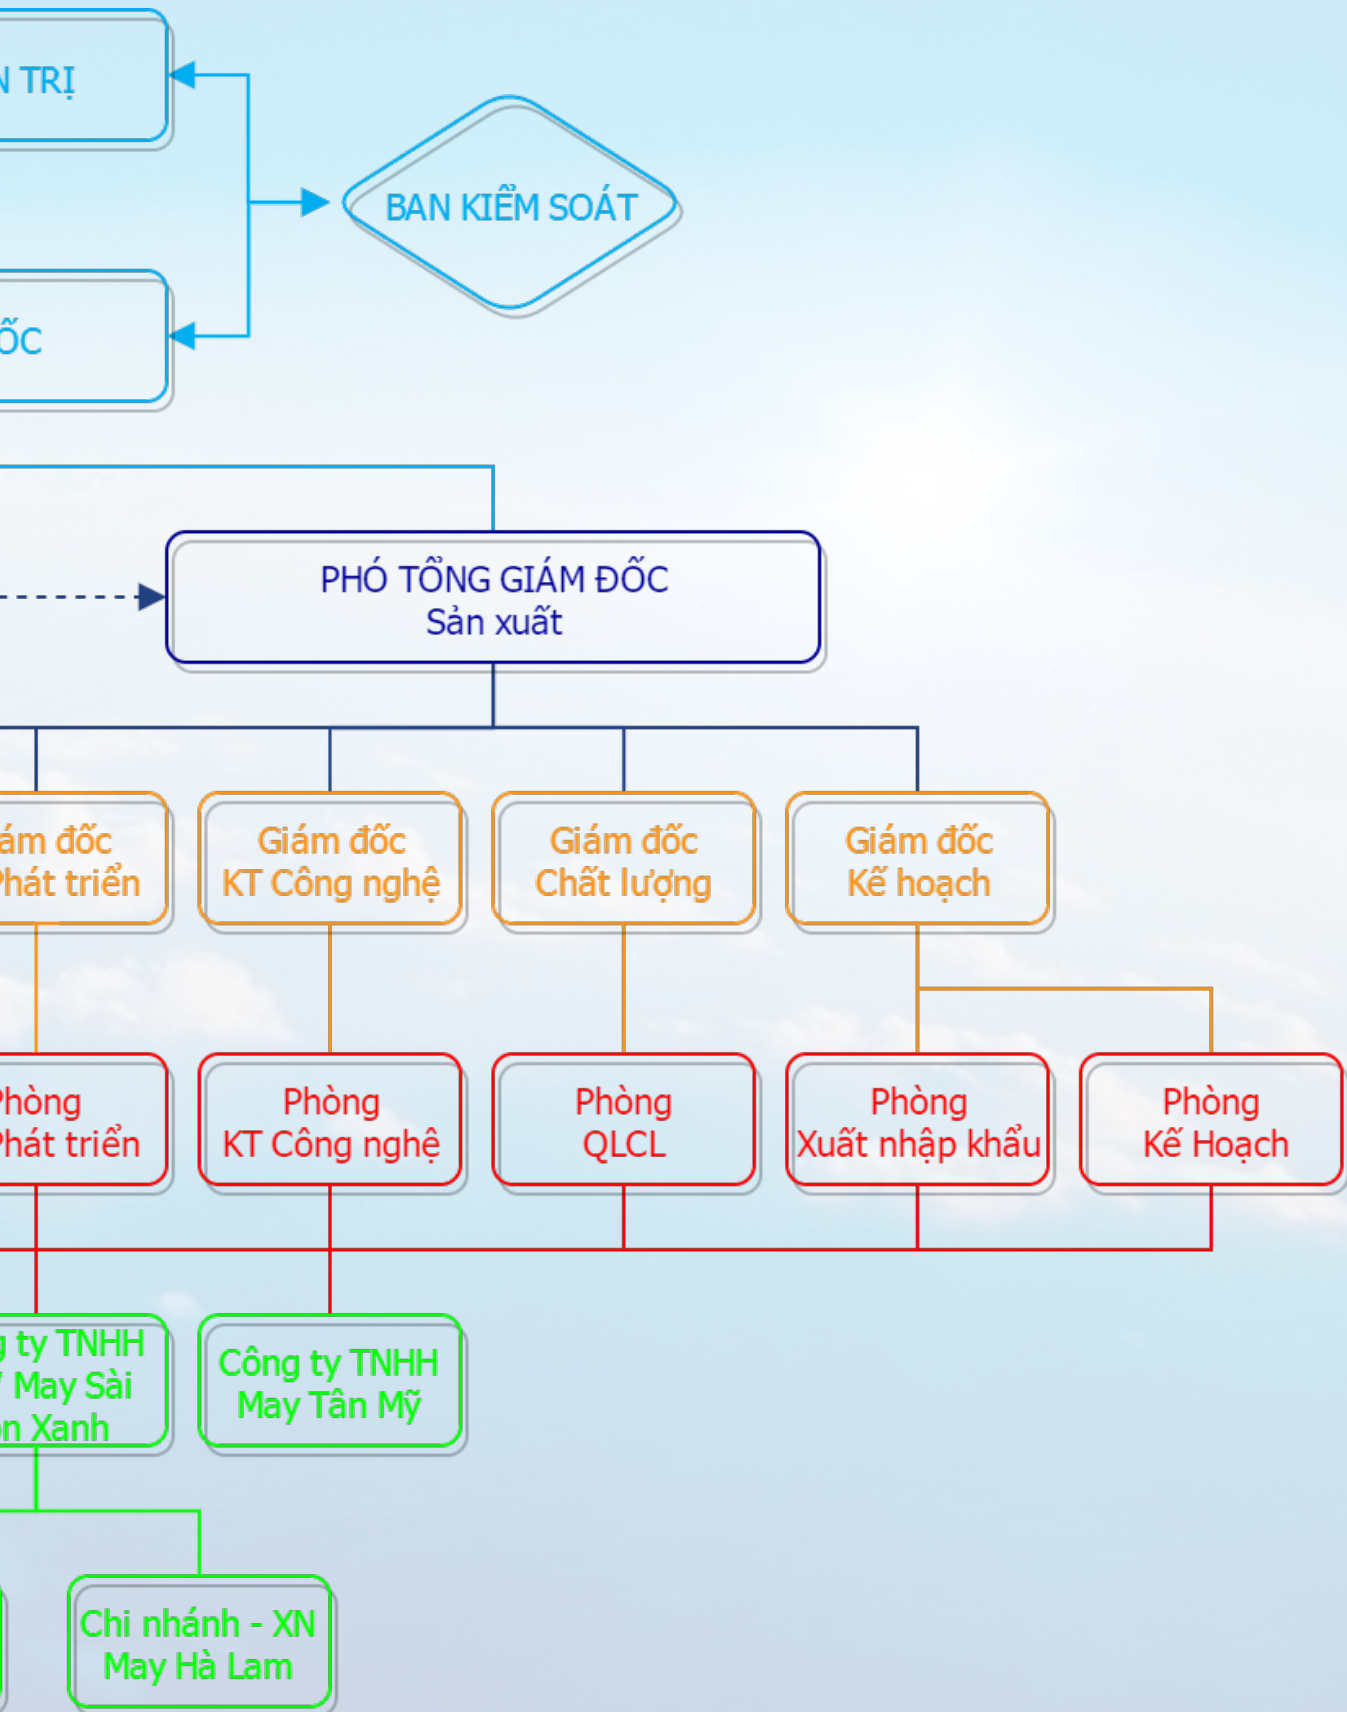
N TRỊ

BAN KIỂM SOÁT

ỐC

PHÓ TỔNG GIÁM ĐỐC
Sản xuất

ám đốc
Phát triển

Giám đốc
KT Công nghệ

Giám đốc
Chất lượng

Giám đốc
Kế hoạch

hòng
Phát triển

Phòng
KT Công nghệ

Phòng
QLCL

Phòng
Xuất nhập khẩu

Phòng
Kế Hoạch

g ty TNHH
May Sài
n Xanh

Công ty TNHH
May Tân Mỹ

Chi nhánh - XN
May Hà Lam